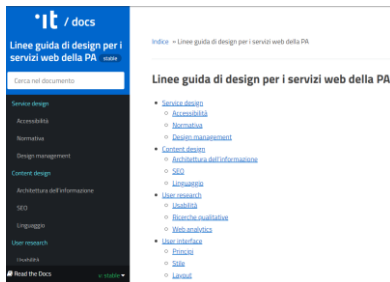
·lt / docs

Linee guida di design per i servizi web della PA stable

Cerca nel documento

Service design

Accessibilità

Normativa

Design management

Content design

Architettura dell'informazione

SEO

Linguaggio

User research

Usabilità

Read the Docs v: stable

Indice » Linee guida di design per i servizi web della PA

Linee guida di design per i servizi web della PA

- Service design
  - Accessibilità
  - Normativa
  - Design management
- Content design
  - Architettura dell'informazione
  - SEO
  - Linguaggio
- User research
  - Usabilità
  - Ricerche qualitative
  - Web analytics
- User interface
  - Principi
  - Stile
  - Layout